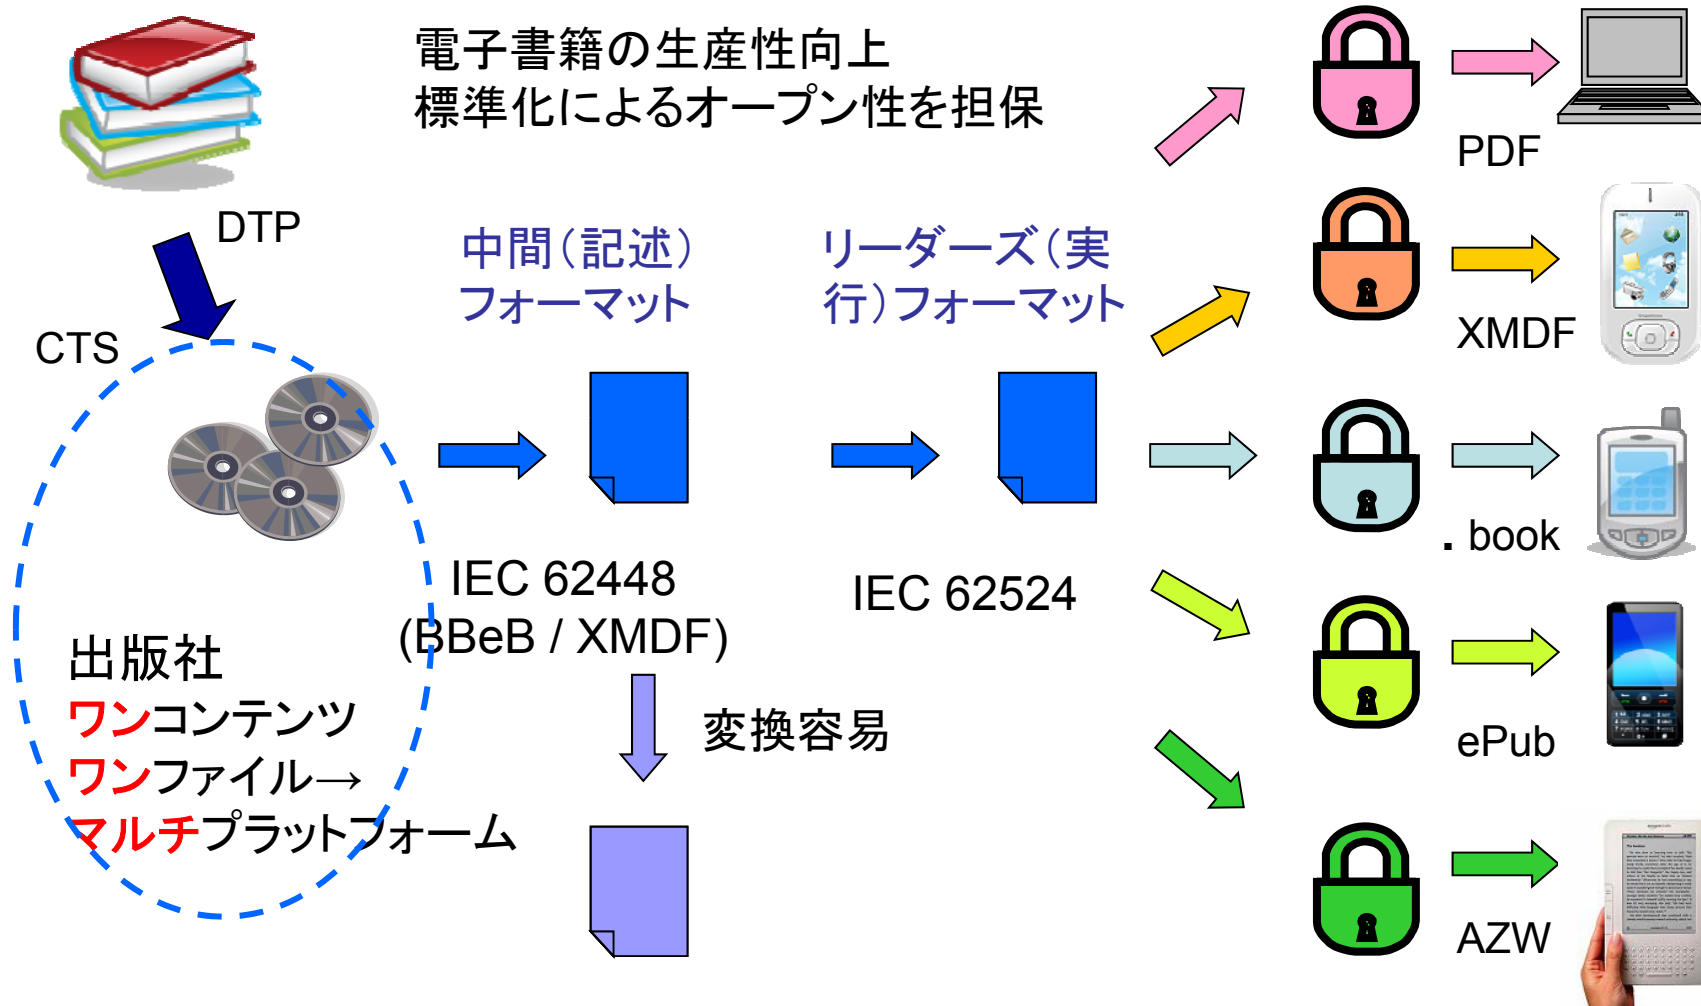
電子書籍の生産性向上
標準化によるオープン性を担保

DTP

CTS

中間(記述)
フォーマット

リーダーズ(実行)フォーマット

IEC 62448
(BBeB / XMDF)

IEC 62524

変換容易

出版社
ワンコンテンツ
ワンファイル→
マルチプラットフォーム

PDF

XMDF

. book

ePub

AZW